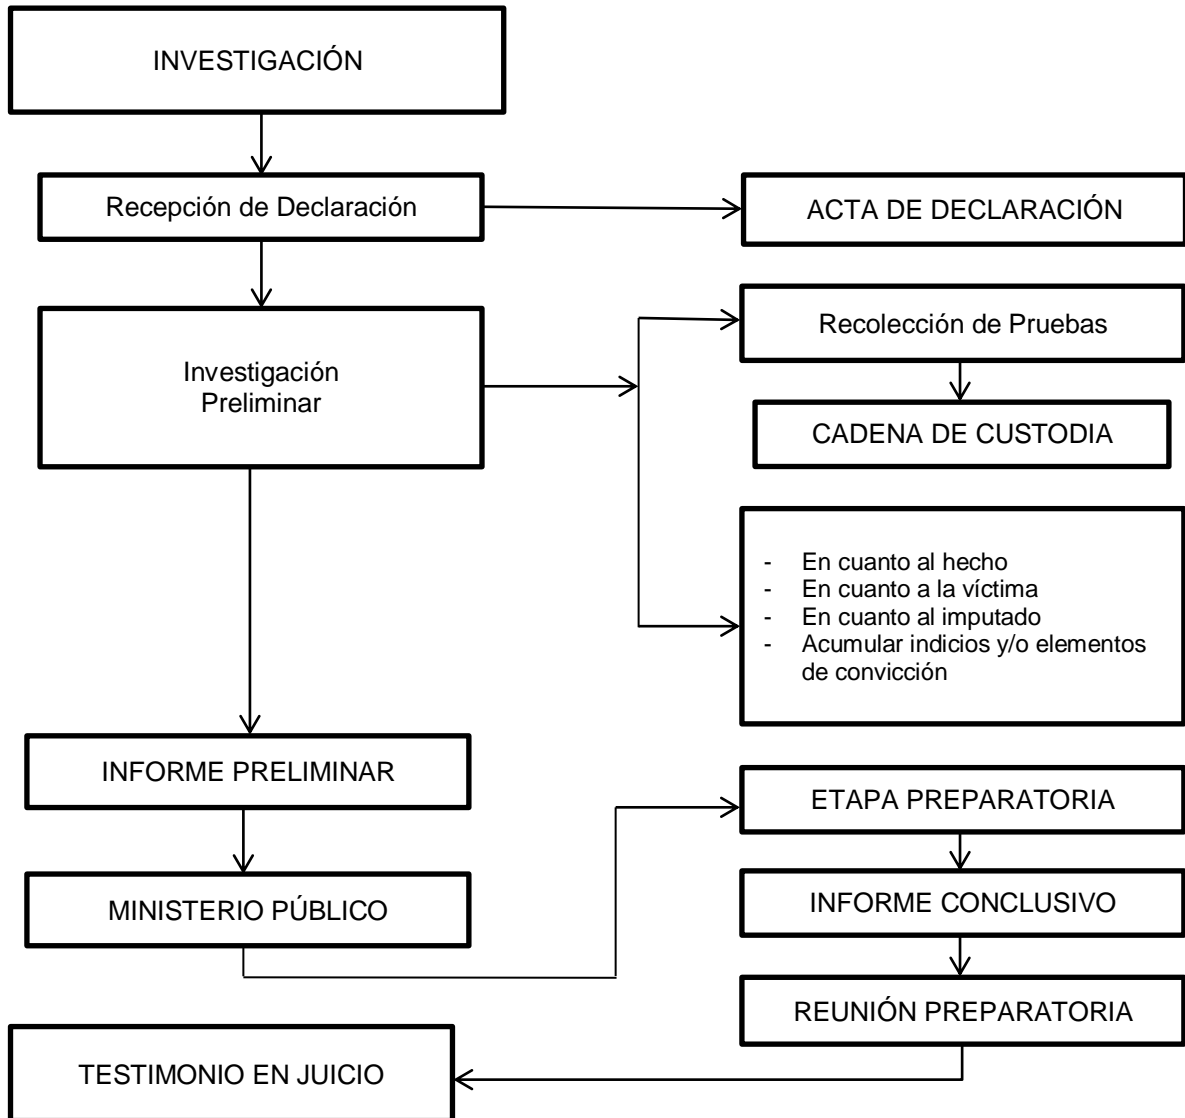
INVESTIGACIÓN

Recepción de Declaración

ACTA DE DECLARACIÓN

Investigación Preliminar

Recolección de Pruebas

CADENA DE CUSTODIA

- En cuanto al hecho
- En cuanto a la víctima
- En cuanto al imputado
- Acumular indicios y/o elementos de convicción

INFORME PRELIMINAR

ETAPA PREPARATORIA

MINISTERIO PÚBLICO

INFORME CONCLUSIVO

REUNIÓN PREPARATORIA

TESTIMONIO EN JUICIO